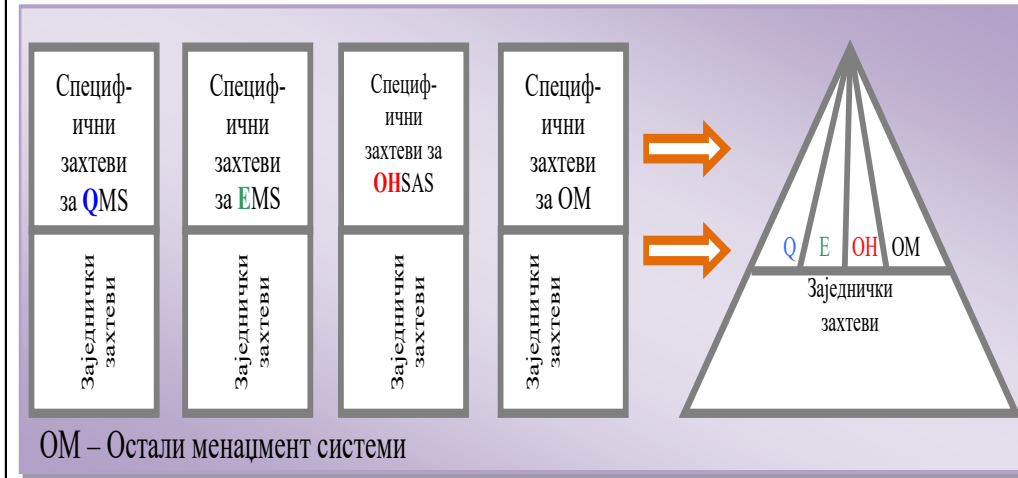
Специфични захтеви за QMS

Заједнички захтеви

Специфични захтеви за EMS

Заједнички захтеви

Специфични захтеви за OHSAS

Заједнички захтеви

Специфични захтеви за ОМ

Заједнички захтеви

Q E OH OM

Заједнички захтеви

ОМ – Остали менаџмент системи